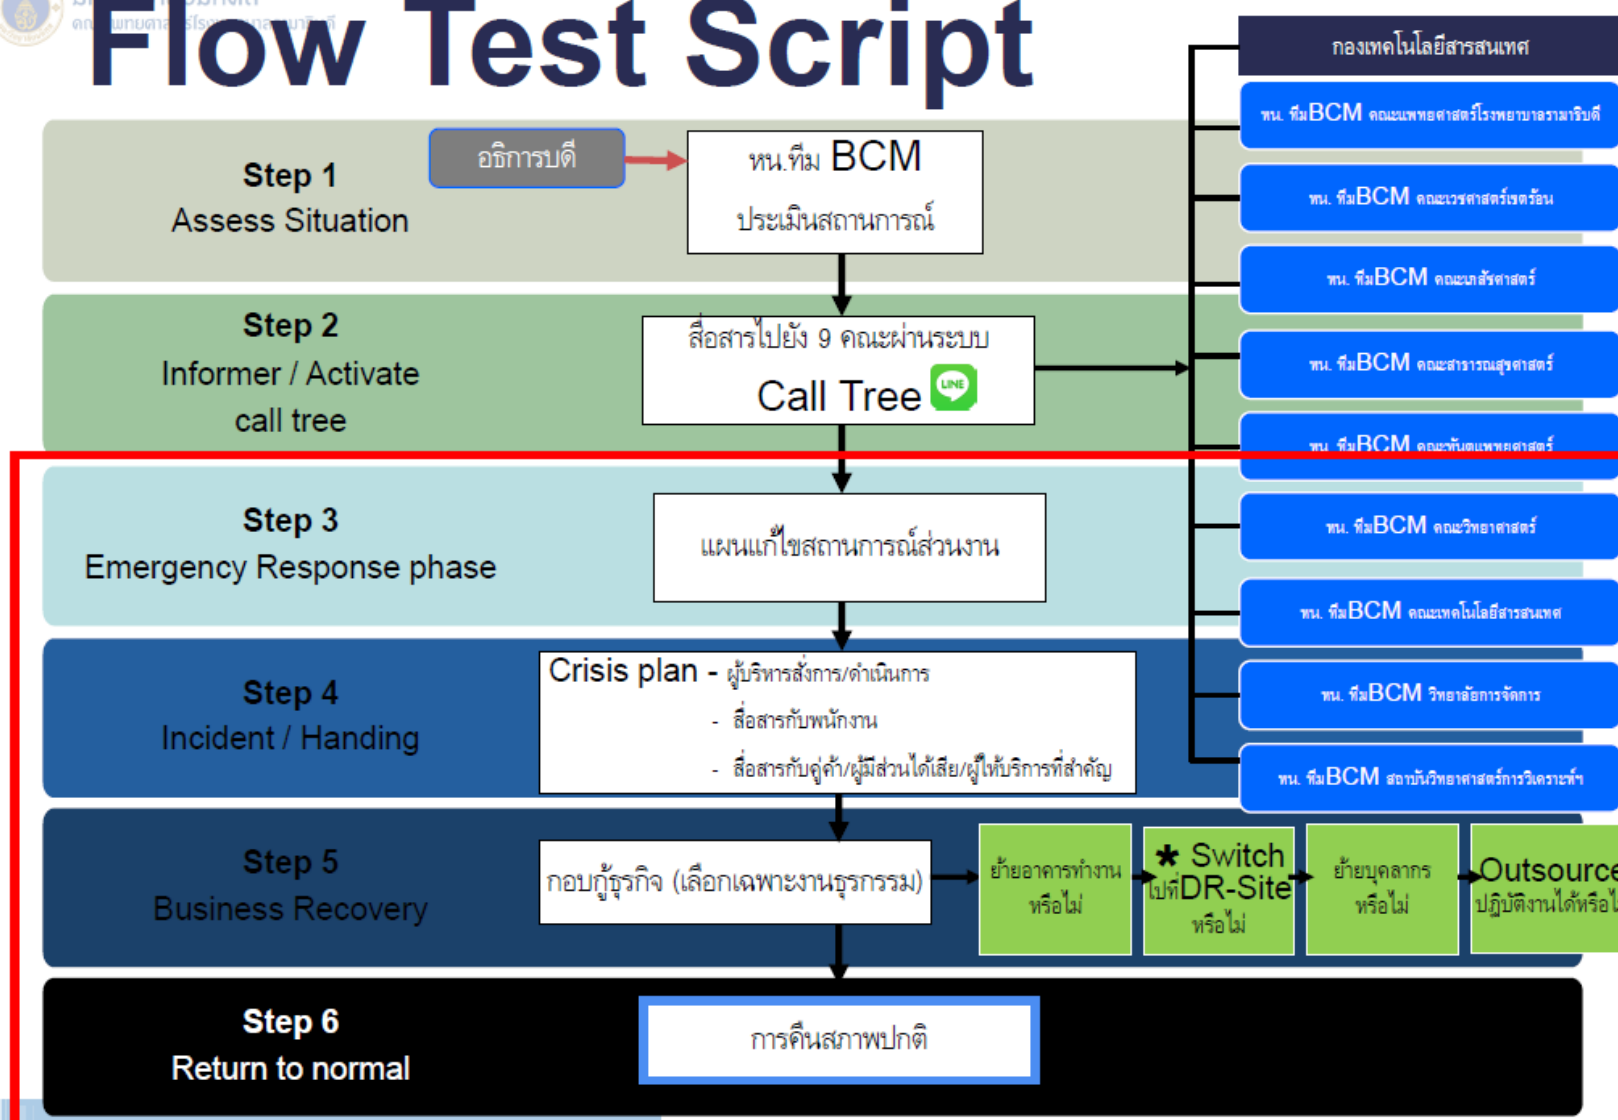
Flow Test Script

Step 1
Assess Situation

อธิการบดี

หน.ทีม BCM
ประเมินสถานการณ์

Step 2
Informer / Activate call tree

สื่อสารไปยัง 9 คณะผ่านระบบ
Call Tree

Step 3
Emergency Response phase

แผนแก้ไขสถานการณ์ส่วนงาน

Step 4
Incident / Handing

Crisis plan - ผู้บริหารสั่งการ/ดำเนินการ
- สื่อสารกับพนักงาน
- สื่อสารกับคู่ค้า/ผู้มีส่วนได้เสีย/ผู้ให้บริการที่สำคัญ

Step 5
Business Recovery

กอบกู้ธุรกิจ (เลือกเฉพาะงานธุรกรรม)

ย้ายอาคารทำงาน หรือไม่

* Switch ไปที่DR-Site หรือไม่

ย้ายบุคลากร หรือไม่

Outsource ปฏิบัติงานได้หรือไ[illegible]

Step 6
Return to normal

การคืนสภาพปกติ

กองเทคโนโลยีสารสนเทศ
หน. ทีมBCM คณะแพทยศาสตร์โรงพยาบาลรามาธิบดี
หน. ทีมBCM คณะเวชศาสตร์เขตร้อน
หน. ทีมBCM คณะเภสัชศาสตร์
หน. ทีมBCM คณะสาธารณสุขศาสตร์
หน. ทีมBCM คณะทันตแพทยศาสตร์
หน. ทีมBCM คณะวิทยาศาสตร์
หน. ทีมBCM คณะเทคโนโลยีสารสนเทศ
หน. ทีมBCM วิทยาลัยการจัดการ
หน. ทีมBCM สถาบันวิทยาศาสตร์การวิเคราะห์